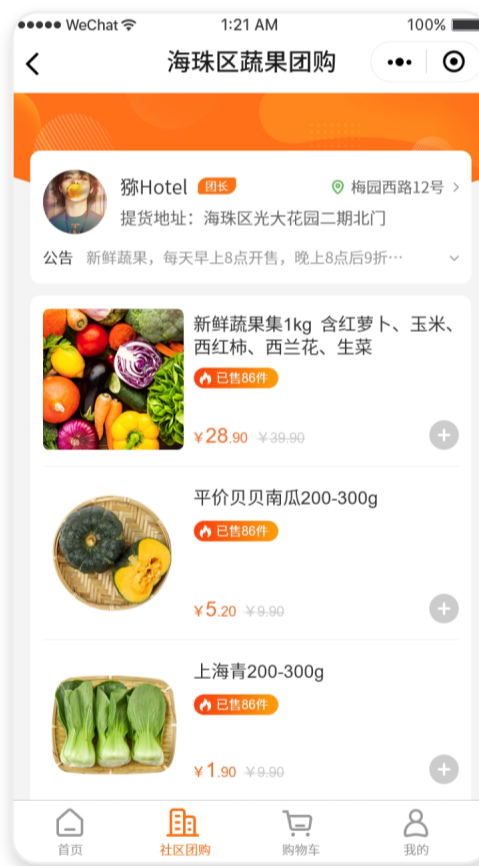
●●●●● WeChat 1:21 AM 100%

海珠区蔬果团购

猕Hotel 团长 梅园西路12号 >

提货地址：海珠区光大花园二期北门

公告 新鲜蔬果，每天早上8点开售，晚上8点后9折…

新鲜蔬果集1kg 含红萝卜、玉米、西红柿、西兰花、生菜

已售86件

¥28.90 ¥39.90

平价贝贝南瓜200-300g

已售86件

¥5.20 ¥9.90

上海青200-300g

已售86件

¥1.90 ¥9.90

首页 社区团购 购物车 我的